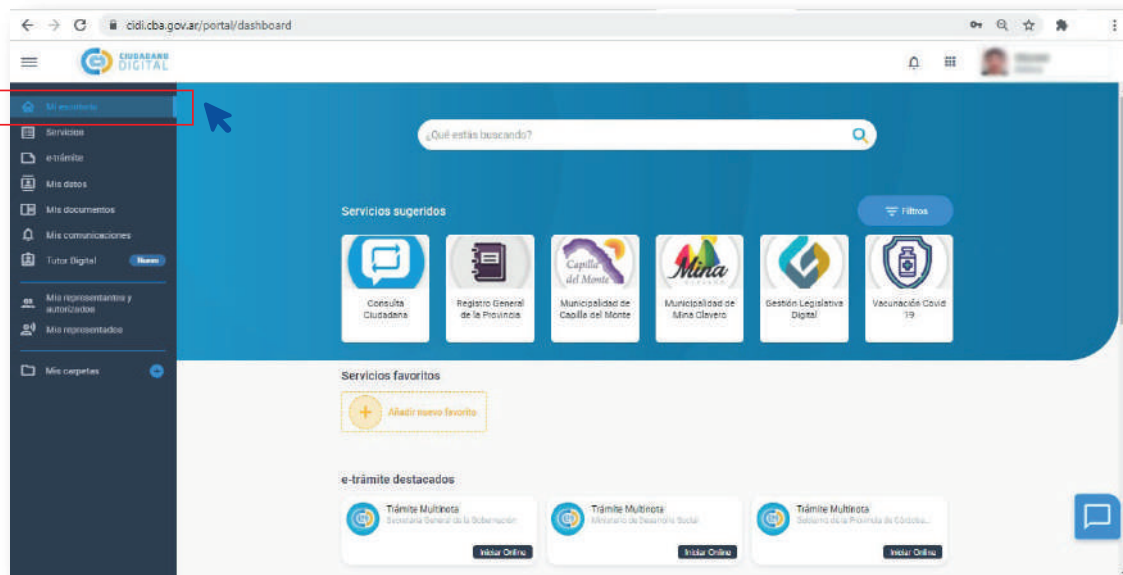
cidi.cba.gov.ar/portal/dashboard

CIUDADANO DIGITAL

Mi escritorio
Servicios
e-trámite
Mis datos
Mis documentos
Mis comunicaciones
Tutor Digital Nuevo
Mis representantes y autorizados
Mis representados
Mis carpetas

¿Qué estás buscando?

Servicios sugeridos
Filtros

Consulta Ciudadana
Registro General de la Provincia
Capilla del Monte
Municipalidad de Capilla del Monte
Mina
Municipalidad de Mina Clavero
Gestión Legislativa Digital
Vacunación Covid 19

Servicios favoritos
Añadir nuevo favorito

e-trámite destacados
Trámite Multinota
Secretaría General de la Gobernación
Iniciar Online
Trámite Multinota
Ministerio de Desarrollo Social
Iniciar Online
Trámite Multinota
Gobierno de la Provincia de Córdoba...
Iniciar Online